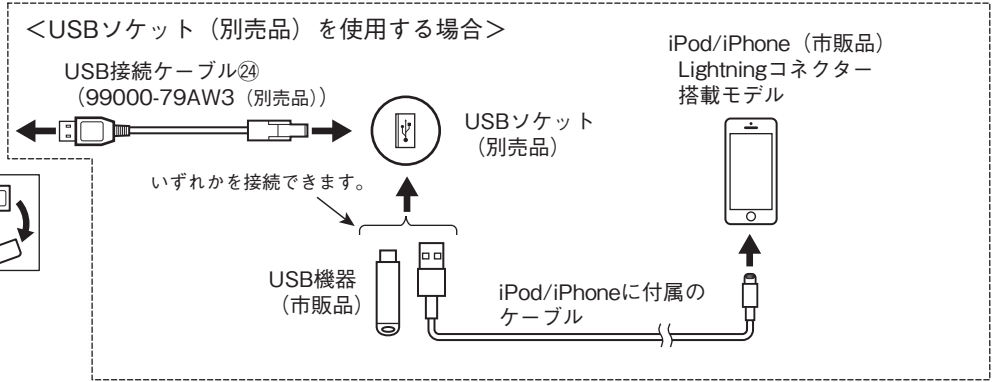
<USBソケット（別売品）を使用する場合>

USB接続ケーブル㉔
（99000-79AW3（別売品））

USBソケット
（別売品）

iPod/iPhone（市販品）
Lightningコネクター
搭載モデル

いずれかを接続できます。

USB機器
（市販品）

iPod/iPhoneに付属の
ケーブル